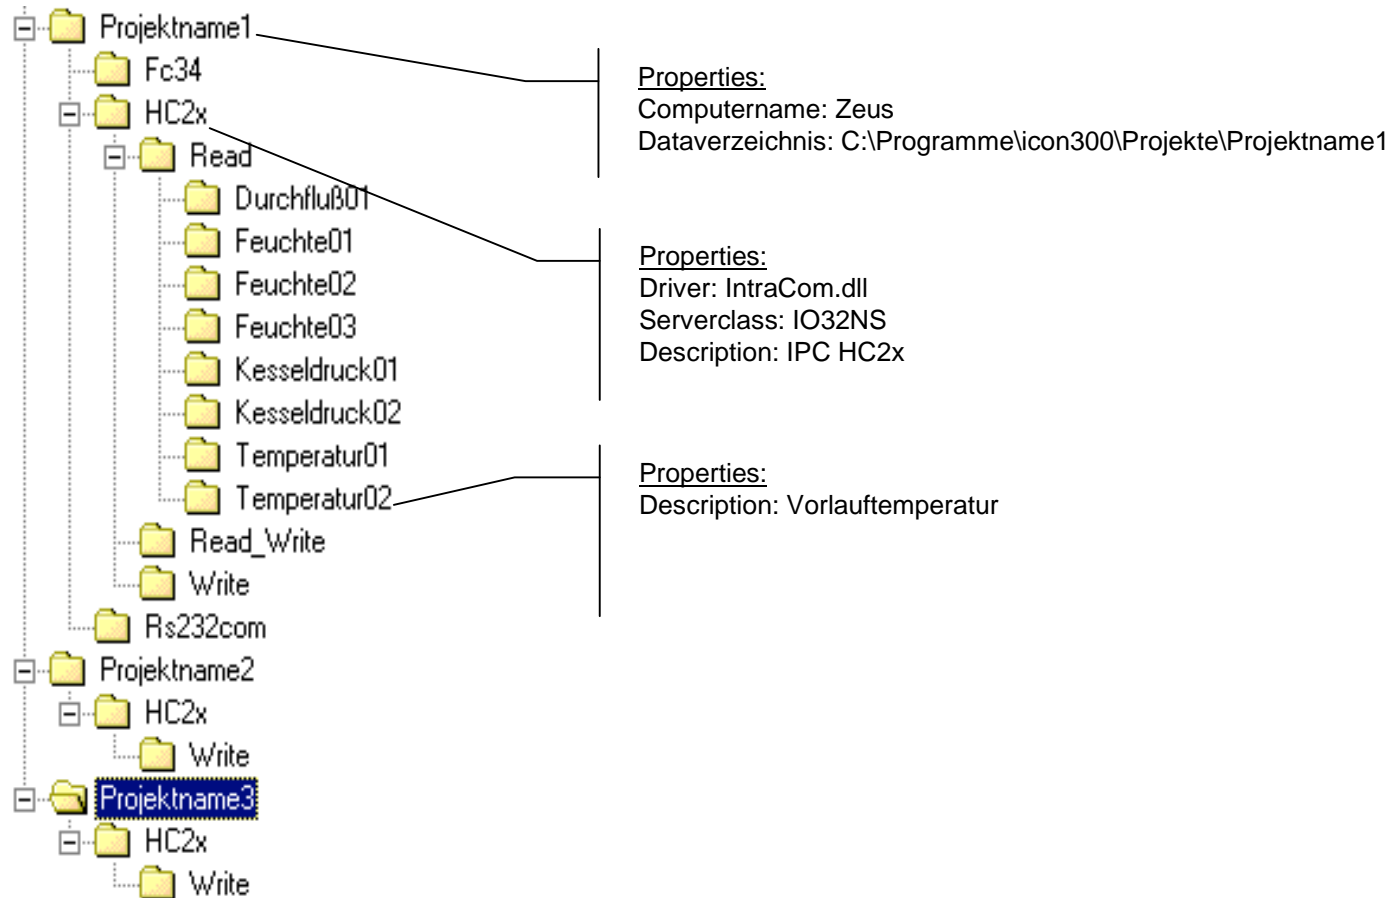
Projektname1
Fc34
HC2x
Read
Durchfluß01
Feuchte01
Feuchte02
Feuchte03
Kesseldruck01
Kesseldruck02
Temperatur01
Temperatur02
Read_Write
Write
Rs232com
Projektname2
HC2x
Write
Projektname3
HC2x
Write

Properties:
Computername: Zeus
Dataverzeichnis: C:\Programme\icon300\Projekte\Projektname1

Properties:
Driver: IntraCom.dll
Serverclass: IO32NS
Description: IPC HC2x

Properties:
Description: Vorlauftemperatur